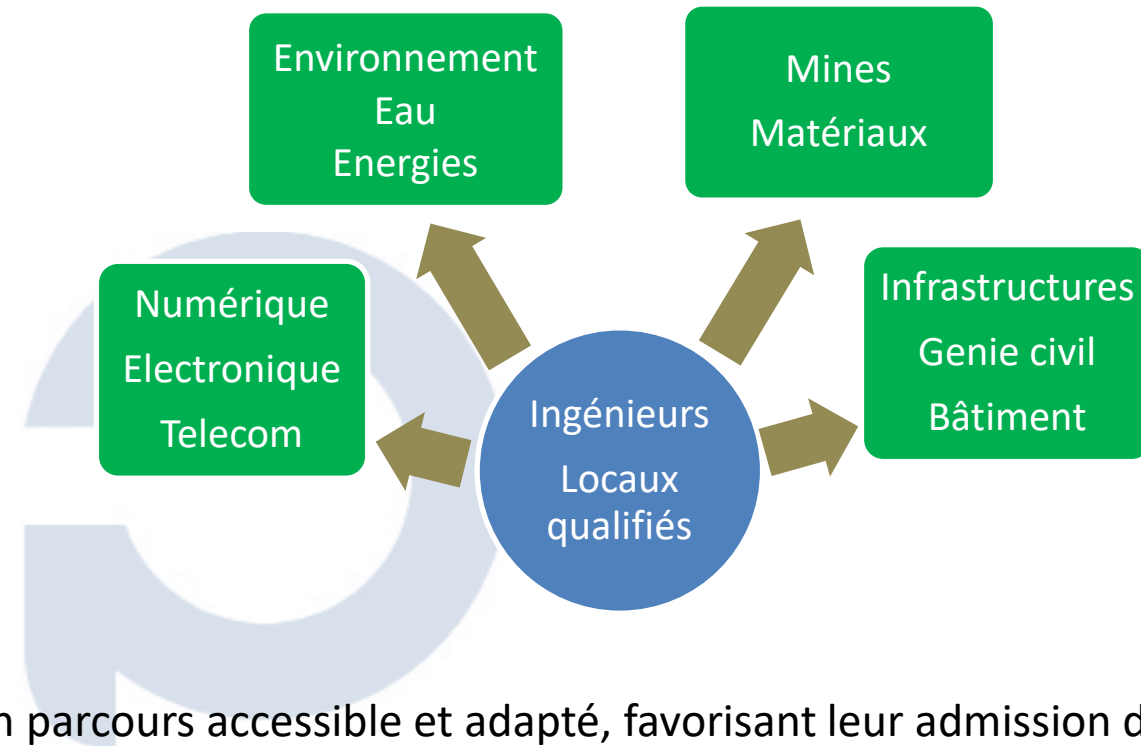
Environnement
Eau
Energies

Mines
Matériaux

Numérique
Electronique
Telecom

Ingénieurs
Locaux
qualifiés

Infrastructures
Genie civil
Bâtiment

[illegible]n parcours accessible et adapté, favorisant leur admission d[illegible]